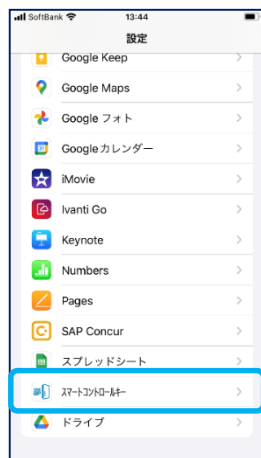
SoftBank 13:44

設定

Google Keep >

Google Maps >

Google フォト >

Googleカレンダー >

iMovie >

Ivanti Go >

Keynote >

Numbers >

Pages >

SAP Concur >

スプレッドシート >

スマートコントロールキー >

ドライブ >